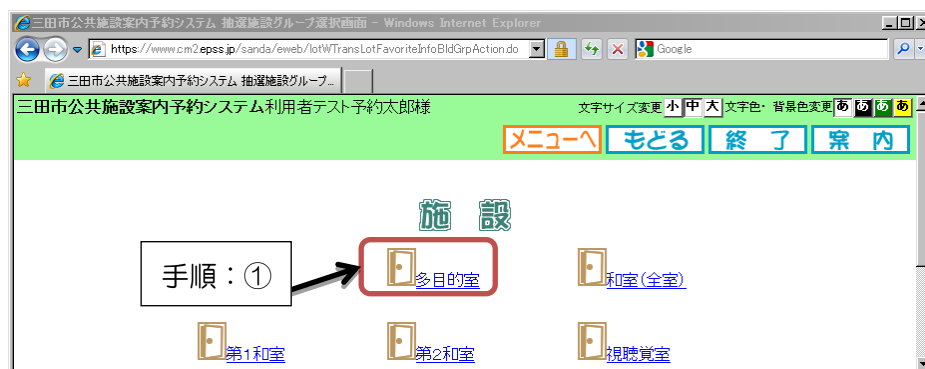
三田市公共施設案内予約システム 抽選施設グループ選択画面 - Windows Internet Explorer

https://www.cm2.epss.jp/sanda/eweb/lotWTransLotFavoriteInfoBldGrpAction.do

Google

三田市公共施設案内予約システム 抽選施設グループ...

三田市公共施設案内予約システム利用者テスト予約太郎様

文字サイズ変更 小 中 大 文字色・背景色変更 あ あ あ あ

メニューへ もどる 終了 案内

施設

手順：①

多目的室

和室(全室)

第1和室

第2和室

視聴覚室